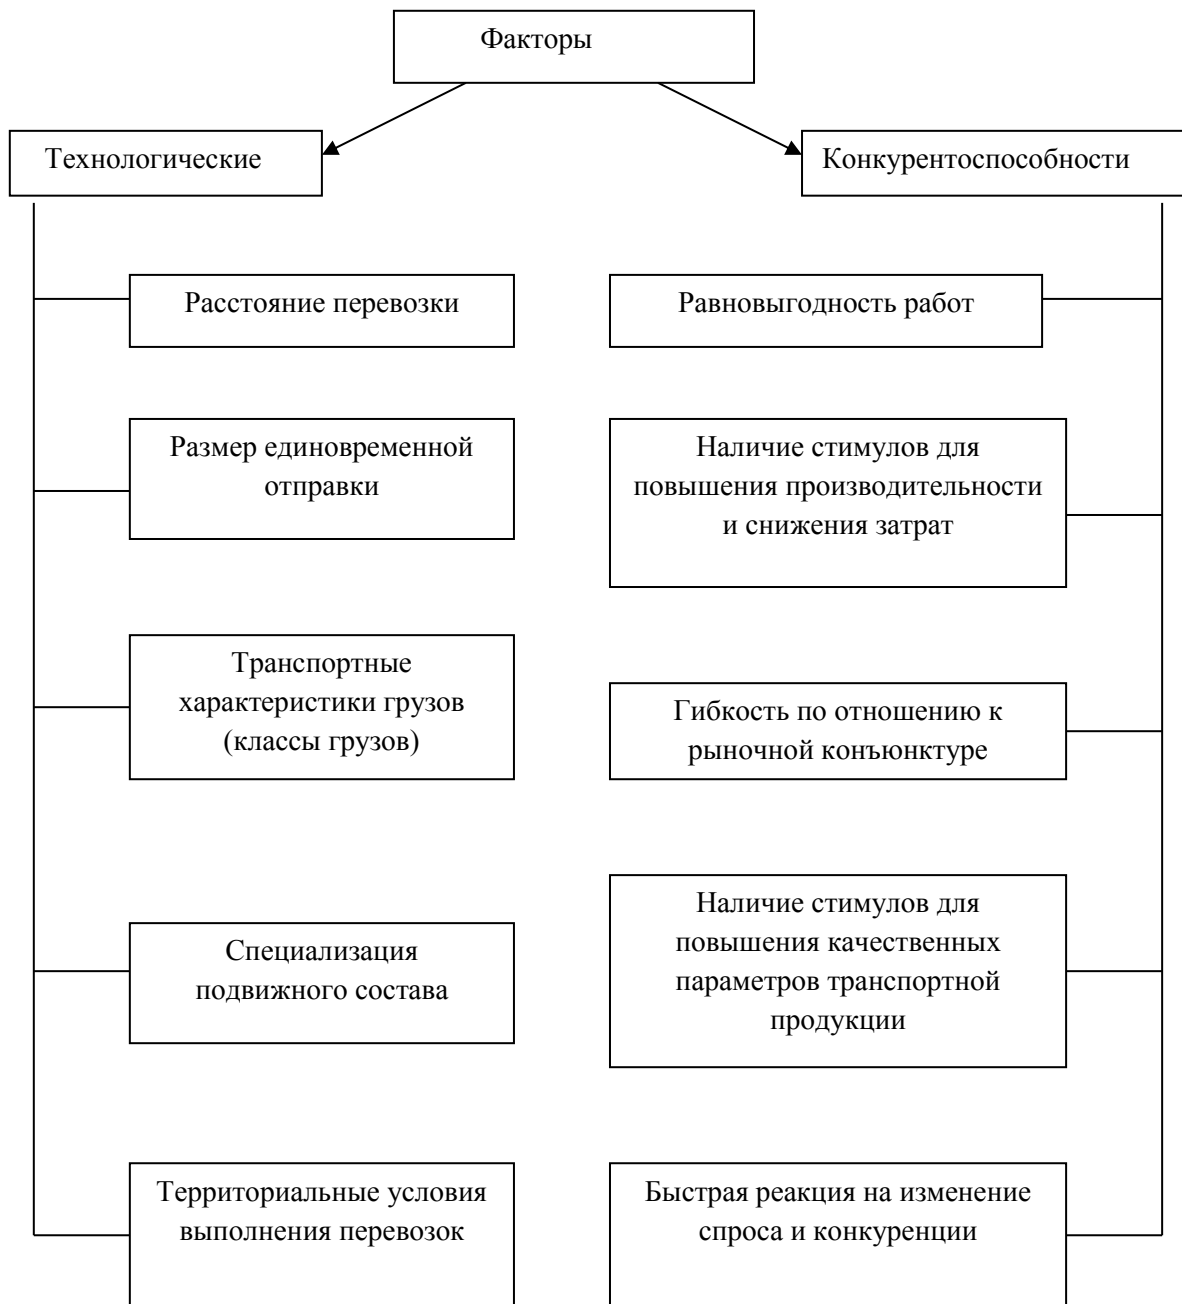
Факторы

Технологические

Конкурентоспособности

Расстояние перевозки

Размер единовременной отправки

Транспортные характеристики грузов (классы грузов)

Специализация подвижного состава

Территориальные условия выполнения перевозок

Равновыгодность работ

Наличие стимулов для повышения производительности и снижения затрат

Гибкость по отношению к рыночной конъюнктуре

Наличие стимулов для повышения качественных параметров транспортной продукции

Быстрая реакция на изменение спроса и конкуренции